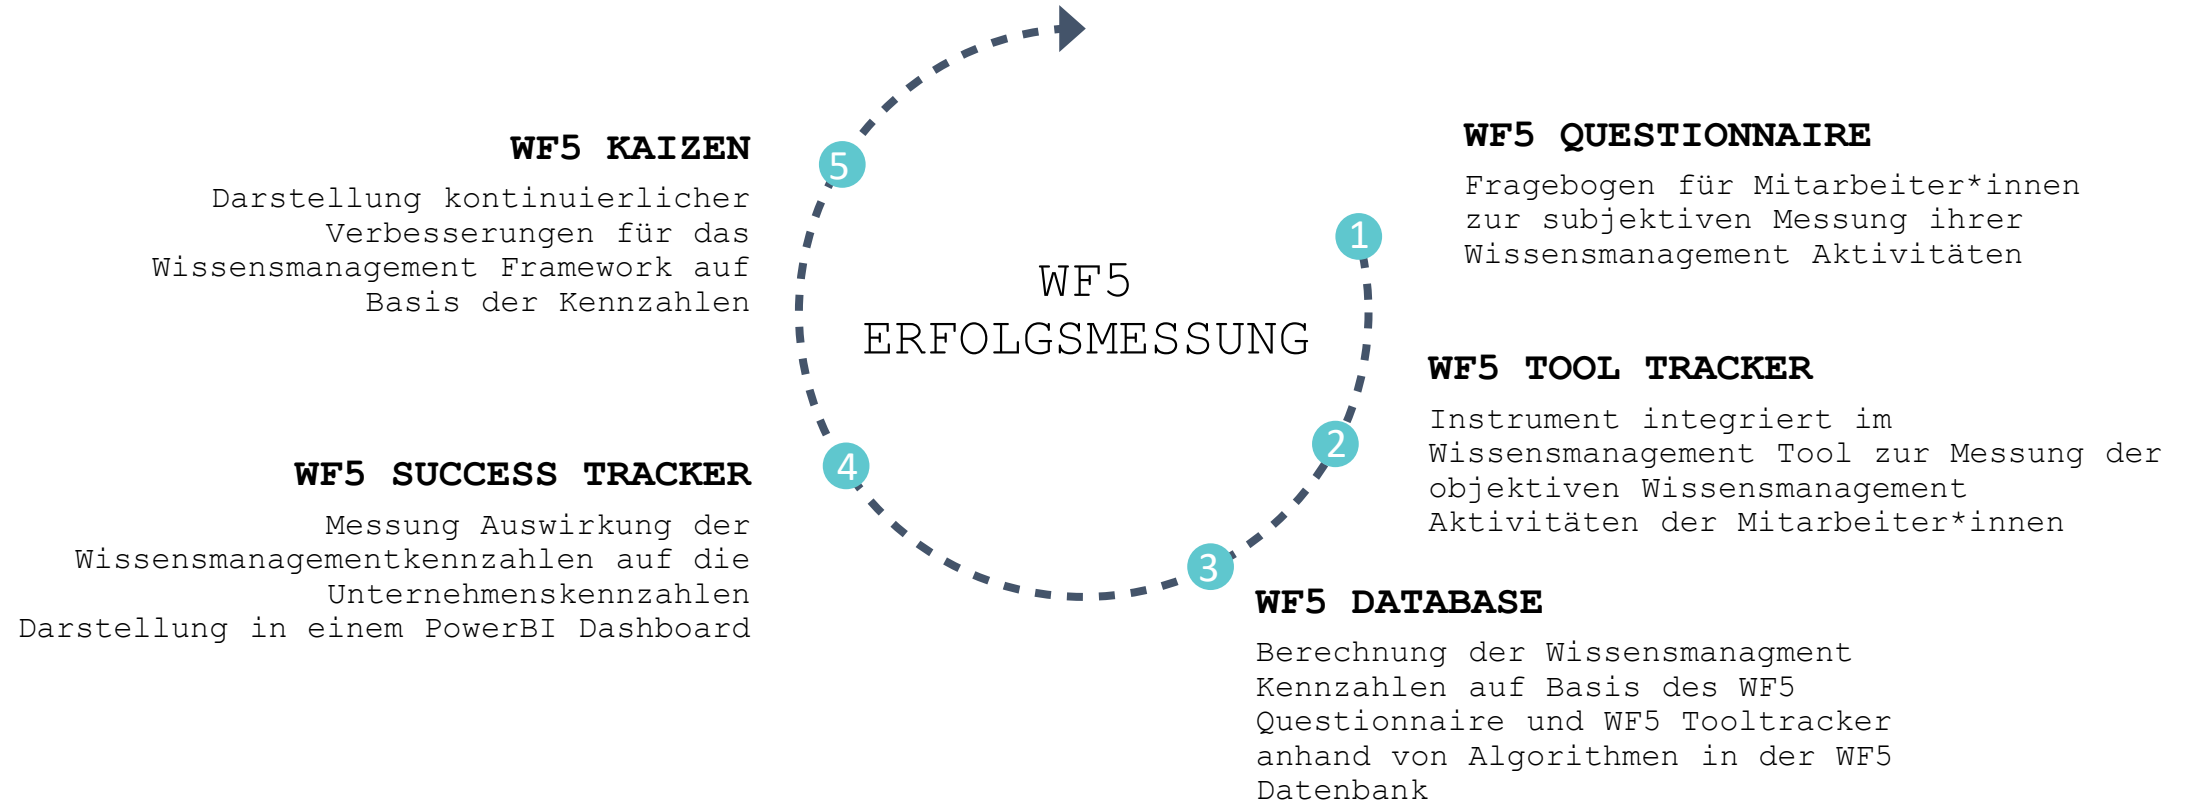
WF5
ERFOLGSMESSUNG

1
WF5 QUESTIONNAIRE
Fragebogen für Mitarbeiter*innen zur subjektiven Messung ihrer Wissensmanagement Aktivitäten

2
WF5 TOOL TRACKER
Instrument integriert im Wissensmanagement Tool zur Messung der objektiven Wissensmanagement Aktivitäten der Mitarbeiter*innen

3
WF5 DATABASE
Berechnung der Wissensmanagment Kennzahlen auf Basis des WF5 Questionnaire und WF5 Tooltracker anhand von Algorithmen in der WF5 Datenbank

4
WF5 SUCCESS TRACKER
Messung Auswirkung der Wissensmanagementkennzahlen auf die Unternehmenskennzahlen Darstellung in einem PowerBI Dashboard

5
WF5 KAIZEN
Darstellung kontinuierlicher Verbesserungen für das Wissensmanagement Framework auf Basis der Kennzahlen